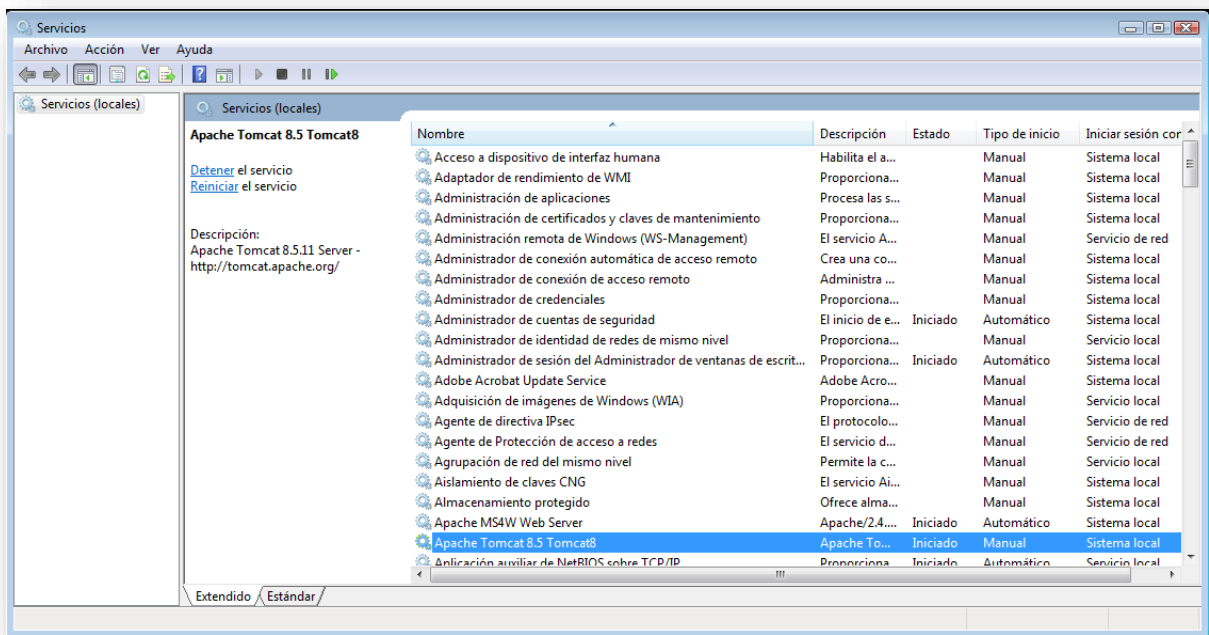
Servicios

Archivo Acción Ver Ayuda

Servicios (locales)

Servicios (locales)

Apache Tomcat 8.5 Tomcat8

Detener el servicio
Reiniciar el servicio

Descripción:
Apache Tomcat 8.5.11 Server - http://tomcat.apache.org/

| Nombre | Descripción | Estado | Tipo de inicio | Iniciar sesión cor |
|---|---|---|---|---|
| Acceso a dispositivo de interfaz humana | Habilita el a... | | Manual | Sistema local |
| Adaptador de rendimiento de WMI | Proporciona... | | Manual | Sistema local |
| Administración de aplicaciones | Procesa las s... | | Manual | Sistema local |
| Administración de certificados y claves de mantenimiento | Proporciona... | | Manual | Sistema local |
| Administración remota de Windows (WS-Management) | El servicio A... | | Manual | Servicio de red |
| Administrador de conexión automática de acceso remoto | Crea una co... | | Manual | Sistema local |
| Administrador de conexión de acceso remoto | Administra ... | | Manual | Sistema local |
| Administrador de credenciales | Proporciona... | | Manual | Sistema local |
| Administrador de cuentas de seguridad | El inicio de e... | Iniciado | Automático | Sistema local |
| Administrador de identidad de redes de mismo nivel | Proporciona... | | Manual | Servicio local |
| Administrador de sesión del Administrador de ventanas de escrit... | Proporciona... | Iniciado | Automático | Sistema local |
| Adobe Acrobat Update Service | Adobe Acro... | | Manual | Sistema local |
| Adquisición de imágenes de Windows (WIA) | Proporciona... | | Manual | Servicio local |
| Agente de directiva IPsec | El protocolo... | | Manual | Servicio de red |
| Agente de Protección de acceso a redes | El servicio d... | | Manual | Servicio de red |
| Agrupación de red del mismo nivel | Permite la c... | | Manual | Servicio local |
| Aislamiento de claves CNG | El servicio Ai... | | Manual | Sistema local |
| Almacenamiento protegido | Ofrece alma... | | Manual | Sistema local |
| Apache MS4W Web Server | Apache/2.4.... | Iniciado | Automático | Sistema local |
| Apache Tomcat 8.5 Tomcat8 | Apache To... | Iniciado | Manual | Sistema local |
| Aplicación auxiliar de NetBIOS sobre TCP/IP | Proporciona... | Iniciado | Automático | Servicio local |

Extendido Estándar